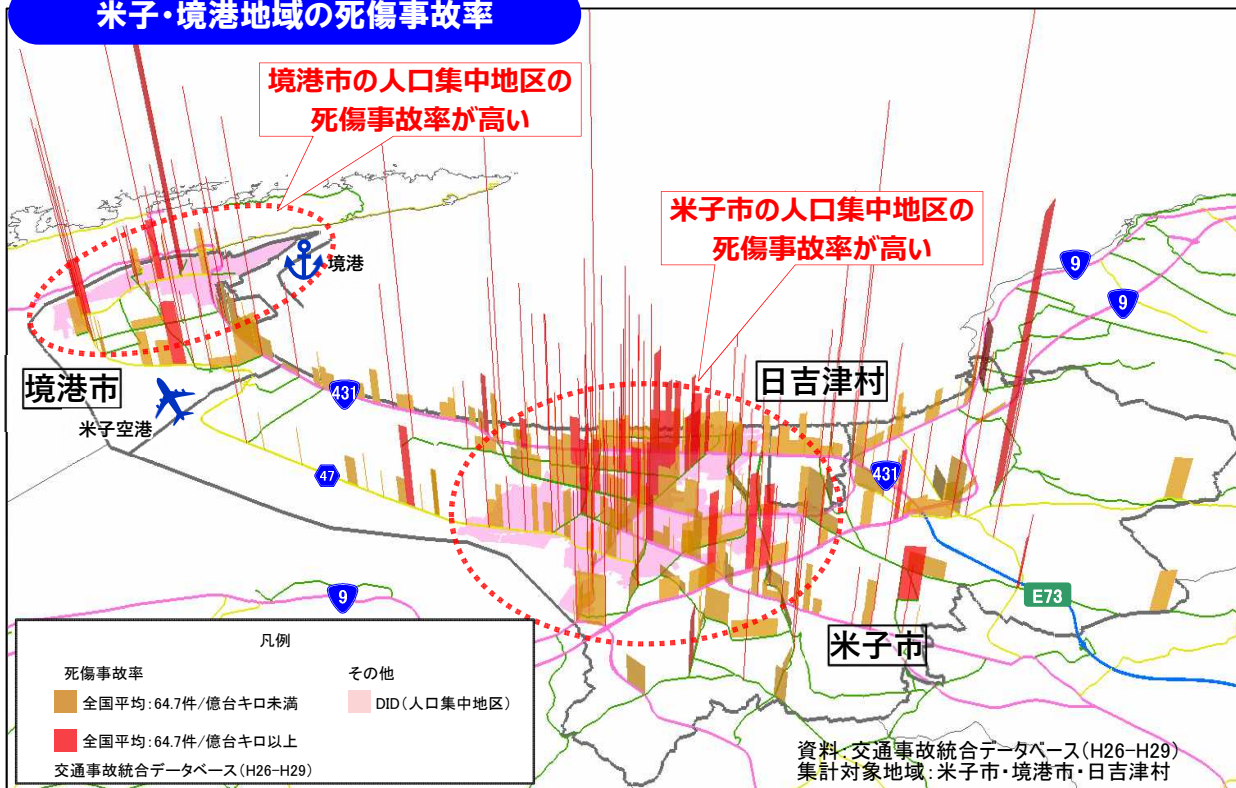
米子・境港地域の死傷事故率

境港市の人口集中地区の死傷事故率が高い

米子市の人口集中地区の死傷事故率が高い

境港

境港市

米子空港

431

47

9

9

9

日吉津村

431

E73

米子市

凡例

死傷事故率

全国平均:64.7件/億台キロ未満

全国平均:64.7件/億台キロ以上

交通事故統合データベース(H26-H29)

その他

DID(人口集中地区)

資料:交通事故統合データベース(H26-H29)
集計対象地域:米子市・境港市・日吉津村